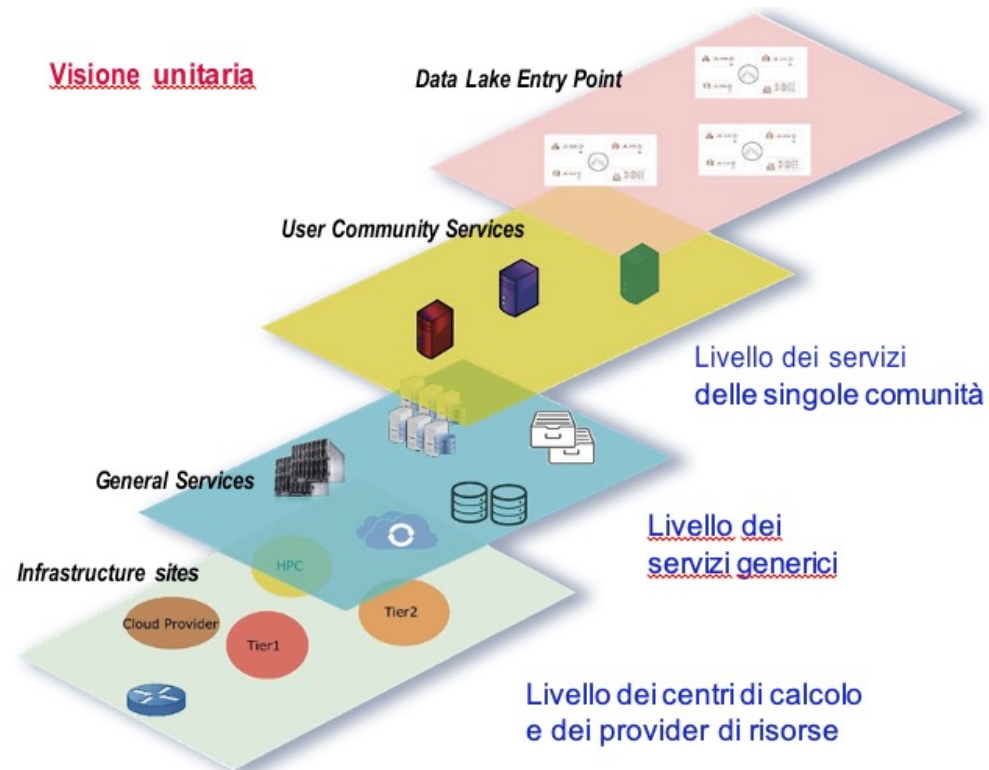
Visione unitaria

Data Lake Entry Point

User Community Services

Livello dei servizi delle singole comunità

General Services

Livello dei servizi generici

Infrastructure sites

HPC

Cloud Provider

Tier1

Tier2

Livello dei centri di calcolo e dei provider di risorse